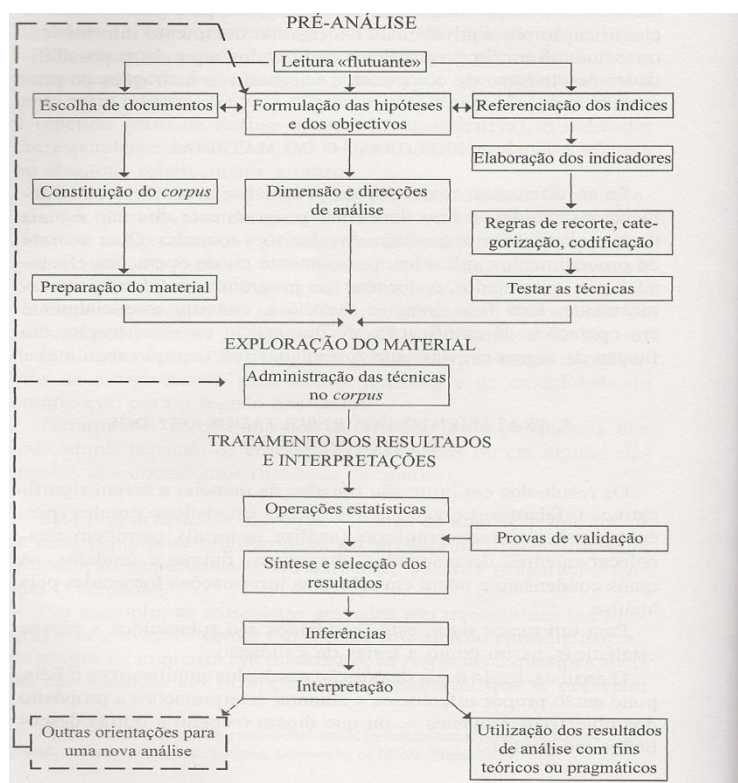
PRÉ-ANÁLISE

Leitura «flutuante»

Escolha de documentos

Formulação das hipóteses e dos objectivos

Referenciação dos índices

Elaboração dos indicadores

Constituição do *corpus*

Dimensão e direcções de análise

Regras de recorte, categorização, codificação

Preparação do material

Testar as técnicas

EXPLORAÇÃO DO MATERIAL

Administração das técnicas no *corpus*

TRATAMENTO DOS RESULTADOS E INTERPRETAÇÕES

Operações estatísticas

Provas de validação

Síntese e selecção dos resultados

Inferências

Interpretação

Outras orientações para uma nova análise

Utilização dos resultados de análise com fins teóricos ou pragmáticos